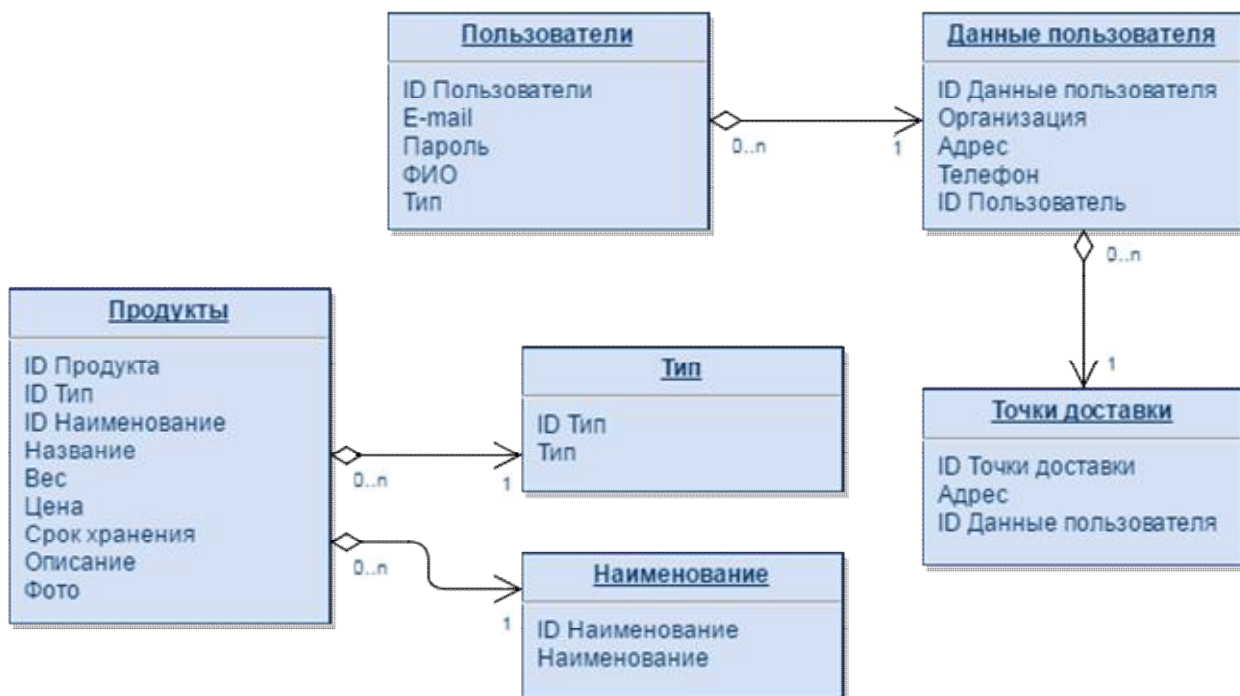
Пользователи

ID Пользователи
E-mail
Пароль
ФИО
Тип

0..n

1

Данные пользователя

ID Данные пользователя
Организация
Адрес
Телефон
ID Пользователь

0..n

1

Продукты

ID Продукта
ID Тип
ID Наименование
Название
Вес
Цена
Срок хранения
Описание
Фото

0..n

1

Тип

ID Тип
Тип

Точки доставки

ID Точки доставки
Адрес
ID Данные пользователя

0..n

1

Наименование

ID Наименование
Наименование